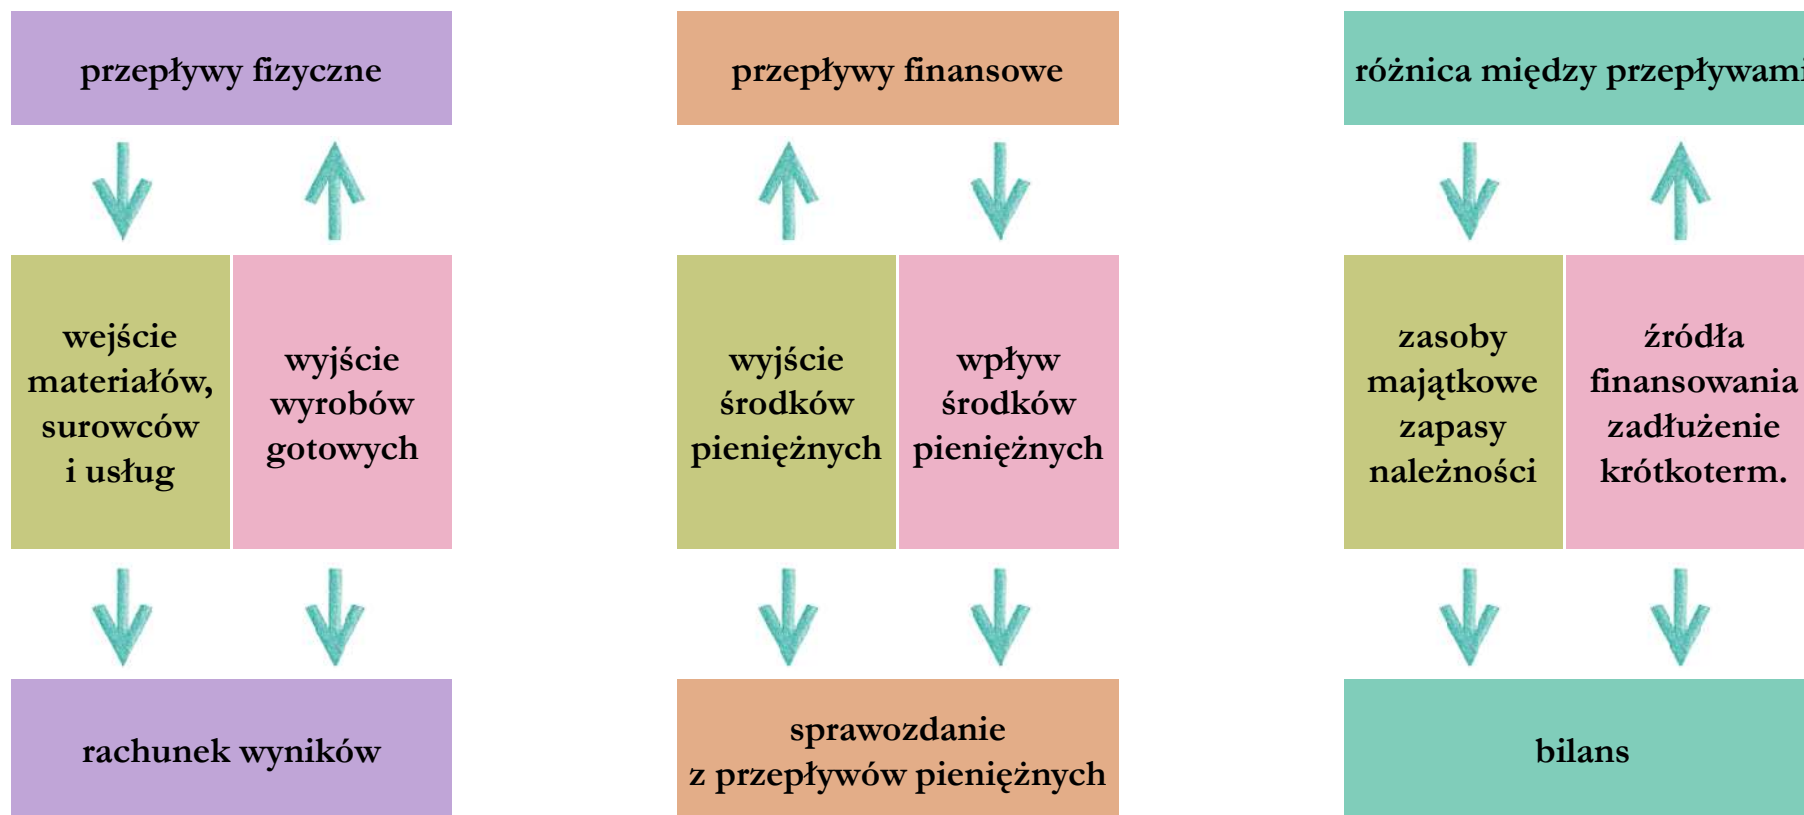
przepływy fizyczne

wejście materiałów, surowców i usług

wyjście wyrobów gotowych

rachunek wyników

przepływy finansowe

wyjście środków pieniężnych

wpływ środków pieniężnych

sprawozdanie z przepływów pieniężnych

różnica między przepływam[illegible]

zasoby majątkowe zapasy należności

źródła finansowania zadłużenie krótkoterm.

bilans